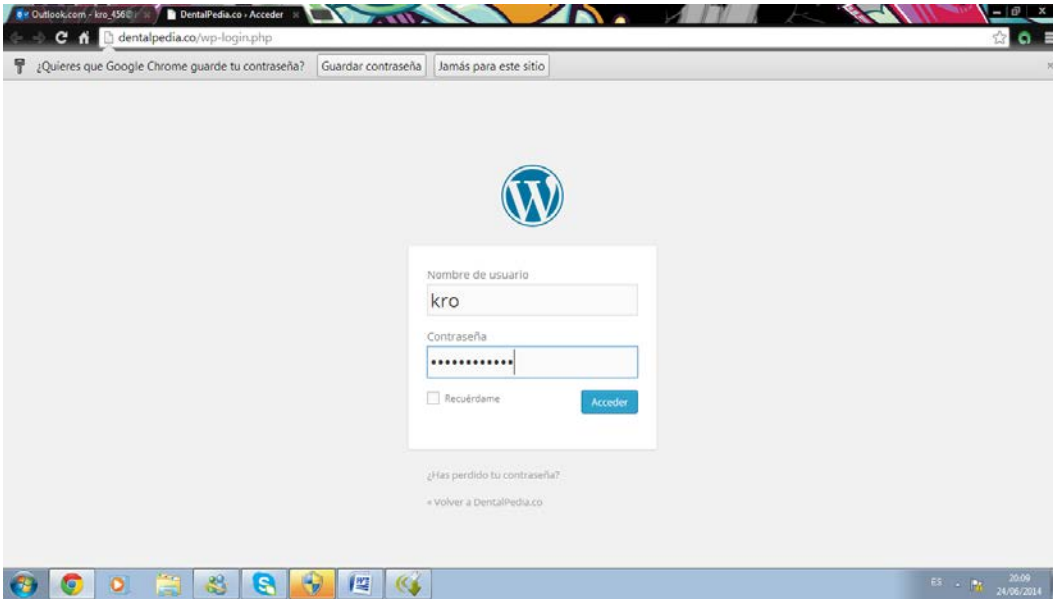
Outlook.com - kro_4560 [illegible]
DentalPedia.co › Acceder
dentalpedia.co/wp-login.php
¿Quieres que Google Chrome guarde tu contraseña?
Guardar contraseña
Jamás para este sitio

Nombre de usuario
kro
Contraseña
••••••••••••
Recuérdame
Acceder

¿Has perdido tu contraseña?

« Volver a DentalPedia.co

ES
20:09
24/06/2014